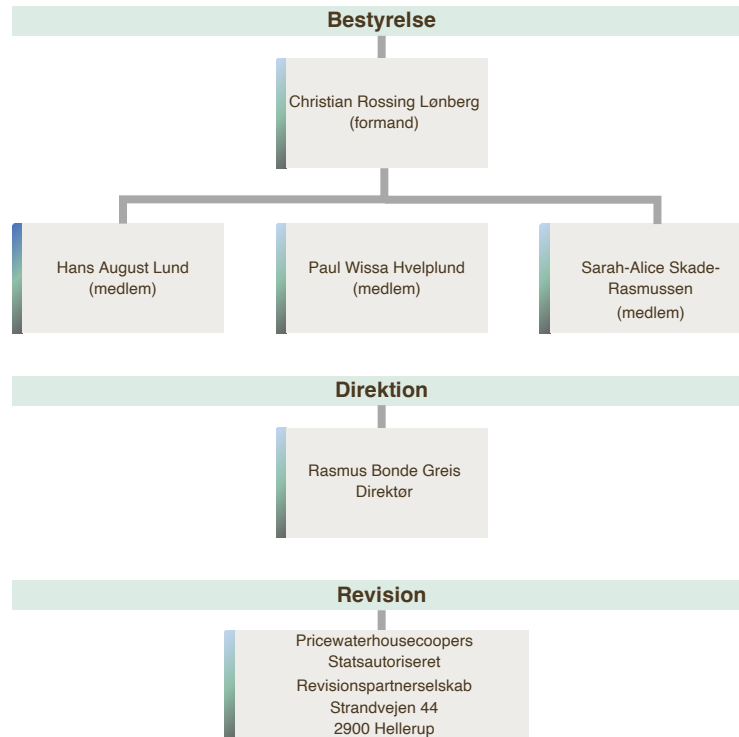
Bestyrelse

Christian Rossing Lønberg
(formand)

Hans August Lund
(medlem)

Paul Wissa Hvelplund
(medlem)

Sarah-Alice Skade-Rasmussen
(medlem)

Direktion

Rasmus Bonde Greis
Direktør

Revision

Pricewaterhousecoopers
Statsautoriseret
Revisionspartnerselskab
Strandvejen 44
2900 Hellerup